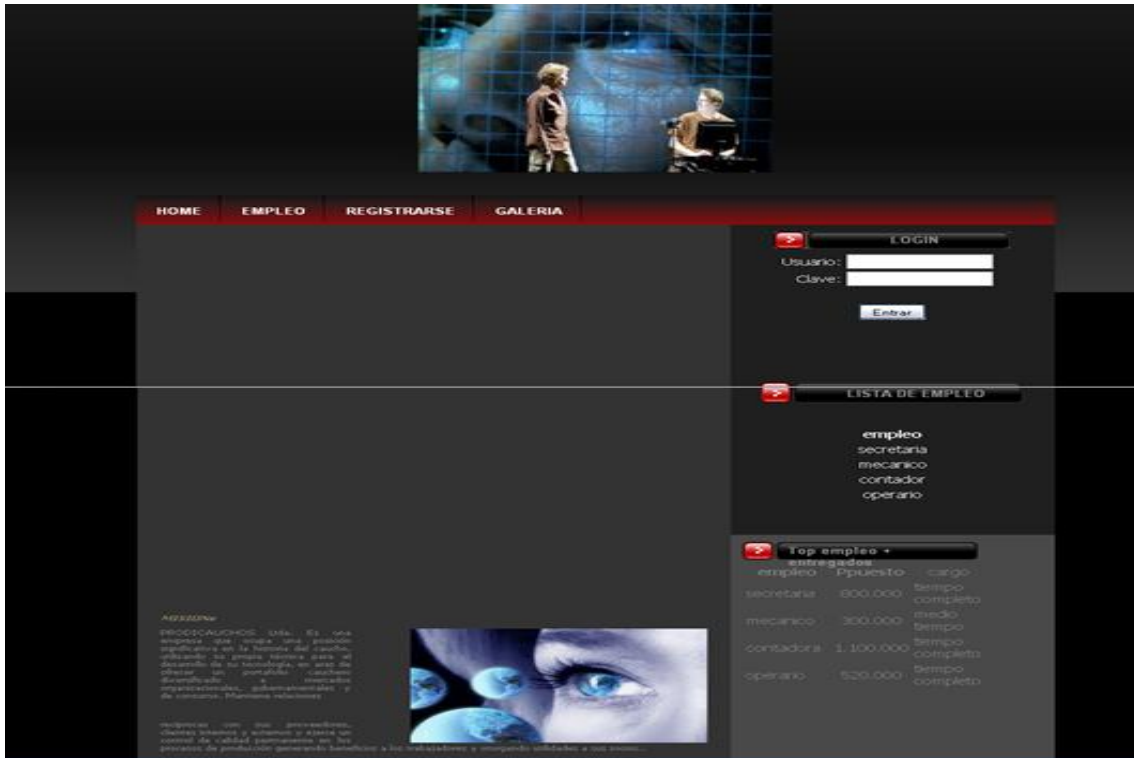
HOME EMPLEO REGISTRARSE GALERIA

LOGIN

Usuario:
Clave:

Entrar

LISTA DE EMPLEO

empleo
secretaria
mecanico
contador
operario

Top empleo + entregados

| empleo | Ppuesto | cargo |
|---|---|---|
| secretaria | 800.000 | tiempo completo |
| mecanico | 300.000 | medio tiempo |
| contadora | 1.100.000 | tiempo completo |
| operario | 520.000 | tiempo completo |

MISION

PRODICAUCHOS Ltda. Es una empresa que ocupa una posición significativa en la historia del caucho, utilizando su propia técnica para el desarrollo de su tecnología, en aras de ofrecer un portafolio cauchero diversificado a mercados organizacionales, gubernamentales y de consumo. Mantiene relaciones

reciprocas con sus proveedores, clientes internos y externos y ejerce un control de calidad permanente en los procesos de producción generando beneficio a los trabajadores y otorgando utilidades a sus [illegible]